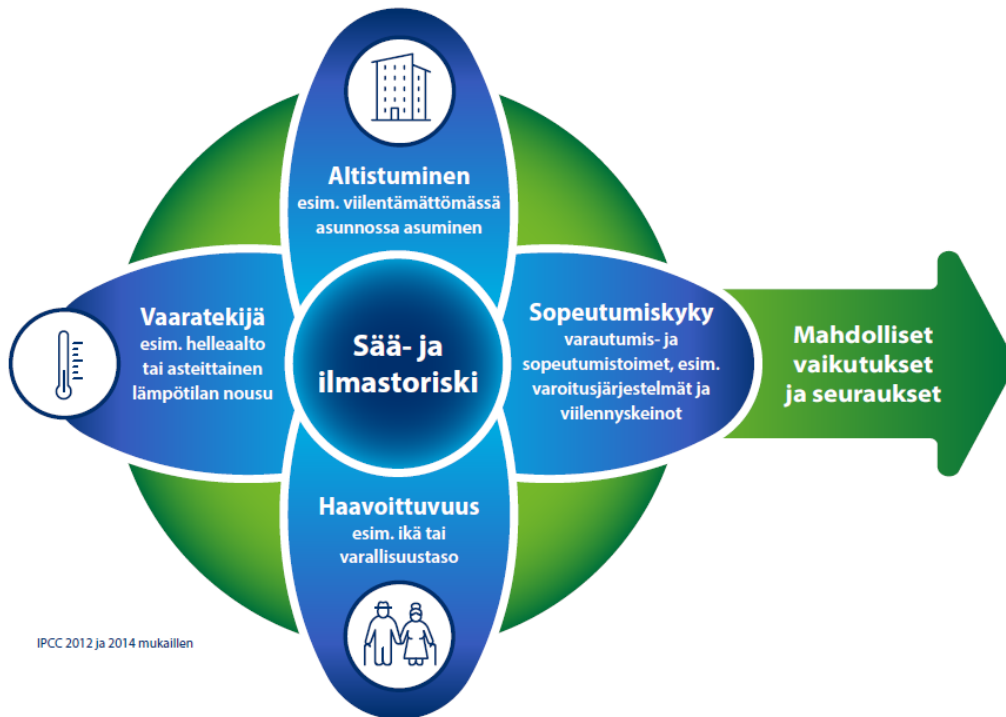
Altistuminen
esim. viilentämättömässä asunnossa asuminen

Vaaratekijä
esim. helleaalto tai asteittainen lämpötilan nousu

Sää- ja ilmastoriski

Sopeutumiskyky
varautumis- ja sopeutumistoimet, esim. varoitusjärjestelmät ja viilennyskeinot

Mahdolliset vaikutukset ja seuraukset

Haavoittuvuus
esim. ikä tai varallisuustaso

IPCC 2012 ja 2014 mukaillen